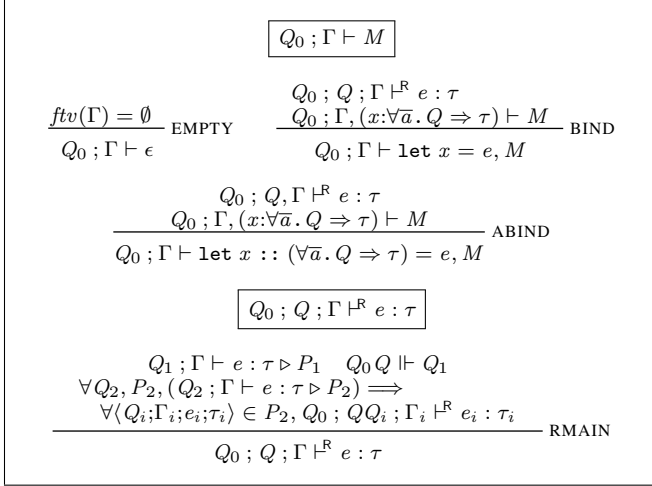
$\boxed{Q_0 ; \Gamma \vdash M}$

$\dfrac{ftv(\Gamma) = \emptyset}{Q_0 ; \Gamma \vdash \epsilon}$ EMPTY

$\dfrac{Q_0 ; Q ; \Gamma \vdash^{\mathsf{R}} e : \tau \quad Q_0 ; \Gamma, (x{:}\forall \overline{a}.\, Q \Rightarrow \tau) \vdash M}{Q_0 ; \Gamma \vdash \texttt{let}\ x = e, M}$ BIND

$\dfrac{Q_0 ; Q, \Gamma \vdash^{\mathsf{R}} e : \tau \quad Q_0 ; \Gamma, (x{:}\forall \overline{a}.\, Q \Rightarrow \tau) \vdash M}{Q_0 ; \Gamma \vdash \texttt{let}\ x \texttt{ :: } (\forall \overline{a}.\, Q \Rightarrow \tau) = e, M}$ ABIND

$\boxed{Q_0 ; Q ; \Gamma \vdash^{\mathsf{R}} e : \tau}$

$\dfrac{Q_1 ; \Gamma \vdash e : \tau \rhd P_1 \quad Q_0\, Q \Vdash Q_1 \quad \forall Q_2, P_2, (Q_2 ; \Gamma \vdash e : \tau \rhd P_2) \Longrightarrow \forall \langle Q_i ; \Gamma_i ; e_i ; \tau_i \rangle \in P_2, Q_0 ; Q Q_i ; \Gamma_i \vdash^{\mathsf{R}} e_i : \tau_i}{Q_0 ; Q ; \Gamma \vdash^{\mathsf{R}} e : \tau}$ RMAIN